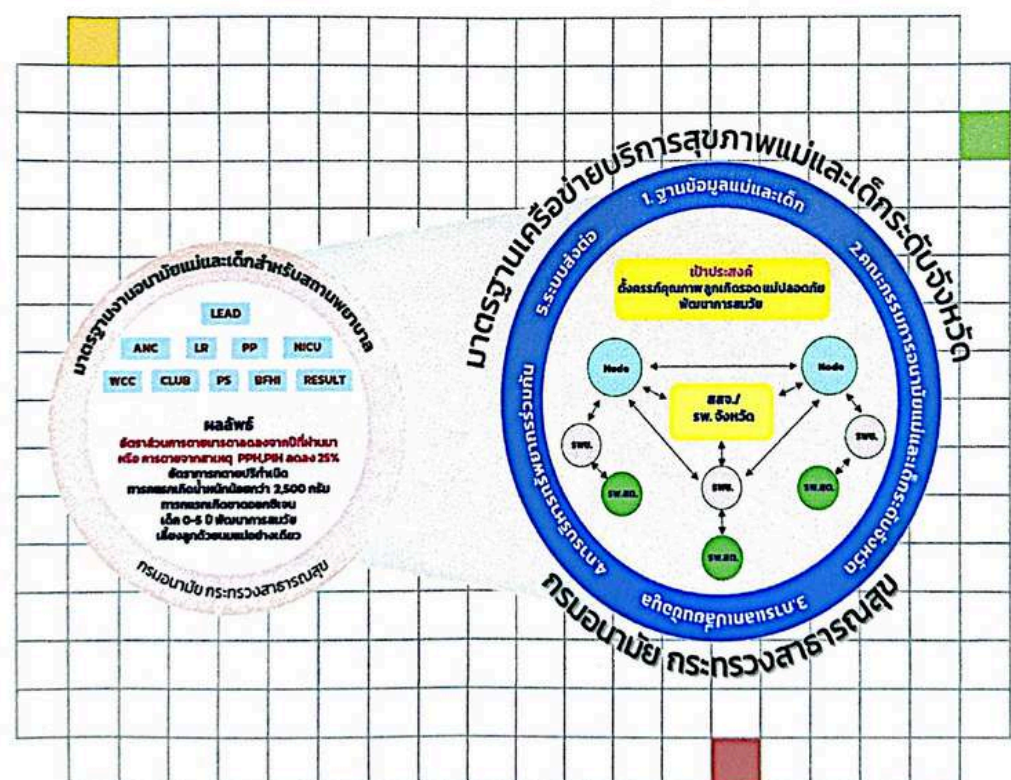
มาตรฐานงานอนามัยแม่และเด็กสำหรับสถานพยาบาล

LEAD

ANC LR PP NICU

WCC CLUB PS BFHI RESULT

ผลลัพธ์

อัตราส่วนการตายมารดาลดลงจากปีที่ผ่านมา หรือ การตายจากสาเหตุ PPH,PIH ลดลง 25%

อัตราการขาดออกซิเจนแรกเกิด

การคลอดเด็กน้ำหนักน้อยกว่า 2,500 กรัม

การคลอดทารกแรกเกิดขาดออกซิเจน

เด็ก 0-5 ปี พัฒนาการสมวัย

เลี้ยงลูกด้วยนมแม่อย่างเดียว

กรมอนามัย กระทรวงสาธารณสุข

มาตรฐานเครือข่ายบริการสุขภาพแม่และเด็กระดับจังหวัด

1. ฐานข้อมูลแม่และเด็ก

2.คณะกรรมการอนามัยแม่และเด็กระดับจังหวัด

3.การพัฒนาบุคลากร

4.การบริหารทรัพยากรร่วมกัน

5.ระบบส่งต่อ

เป้าประสงค์

ตั้งครรภ์คุณภาพ ลูกเกิดรอด แม่ปลอดภัย พัฒนาการสมวัย

Node

Node

สสจ./ รพ. จังหวัด

รพช.

รพช.

รพช.

รพ.สต.

รพ.สต.

รพ.สต.

กรมอนามัย กระทรวงสาธารณสุข